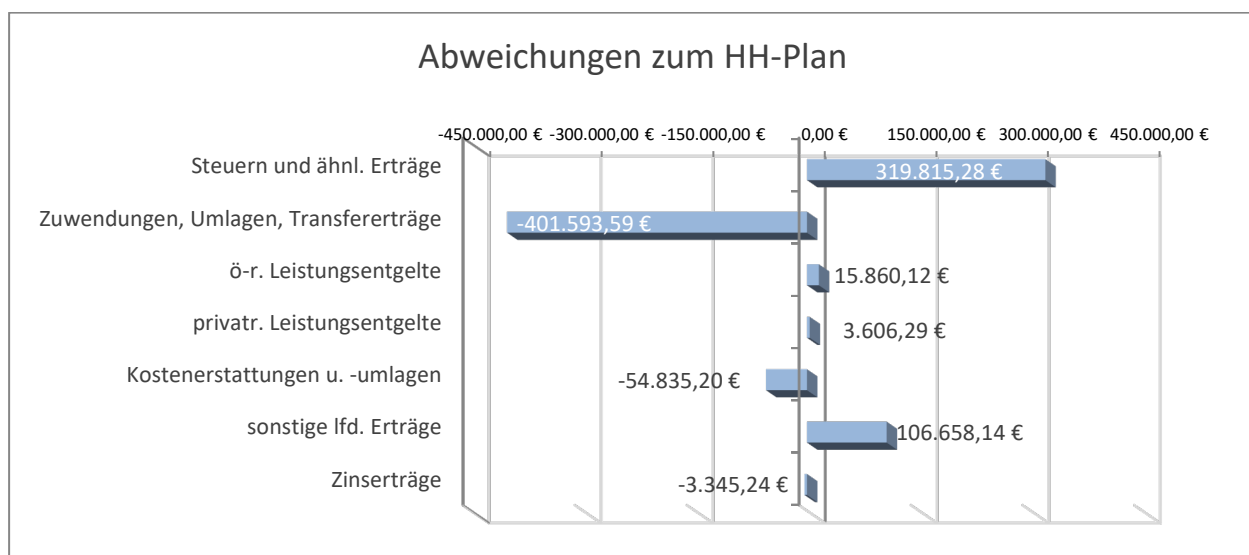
Abweichungen zum HH-Plan

-450.000,00 € -300.000,00 € -150.000,00 € 0,00 € 150.000,00 € 300.000,00 € 450.000,00 €

Steuern und ähnl. Erträge
319.815,28 €

Zuwendungen, Umlagen, Transfererträge
-401.593,59 €

ö-r. Leistungsentgelte
15.860,12 €

privatr. Leistungsentgelte
3.606,29 €

Kostenerstattungen u. -umlagen
-54.835,20 €

sonstige lfd. Erträge
106.658,14 €

Zinserträge
-3.345,24 €